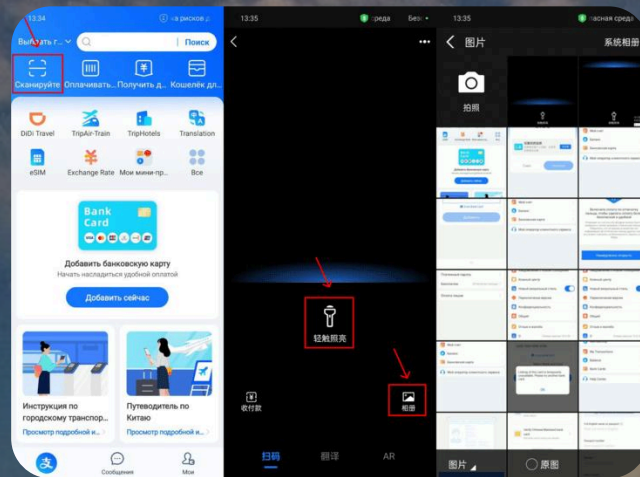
13:34
а рисков р
Выбрать г
Поиск
Сканируйте
Оплачивать
Получить д
Кошелёк д
DiDi Travel
TripAir-Train
TripHotels
Translation
eSIM
Exchange Rate
Мои мини-пр
Все
Bank Card
Добавить банковскую карту
Начать насладиться удобной оплатой
Добавить сейчас
Инструкция по городскому транспор
Просмотр подробной и
Путеводитель по Китаю
Просмотр подробной и
Сообщения
Мои

13:35
реда
Без
轻触照亮
收付款
相册
扫码
翻译
AR

13:35
асная среда
图片
系统相册
拍照
图片
原图